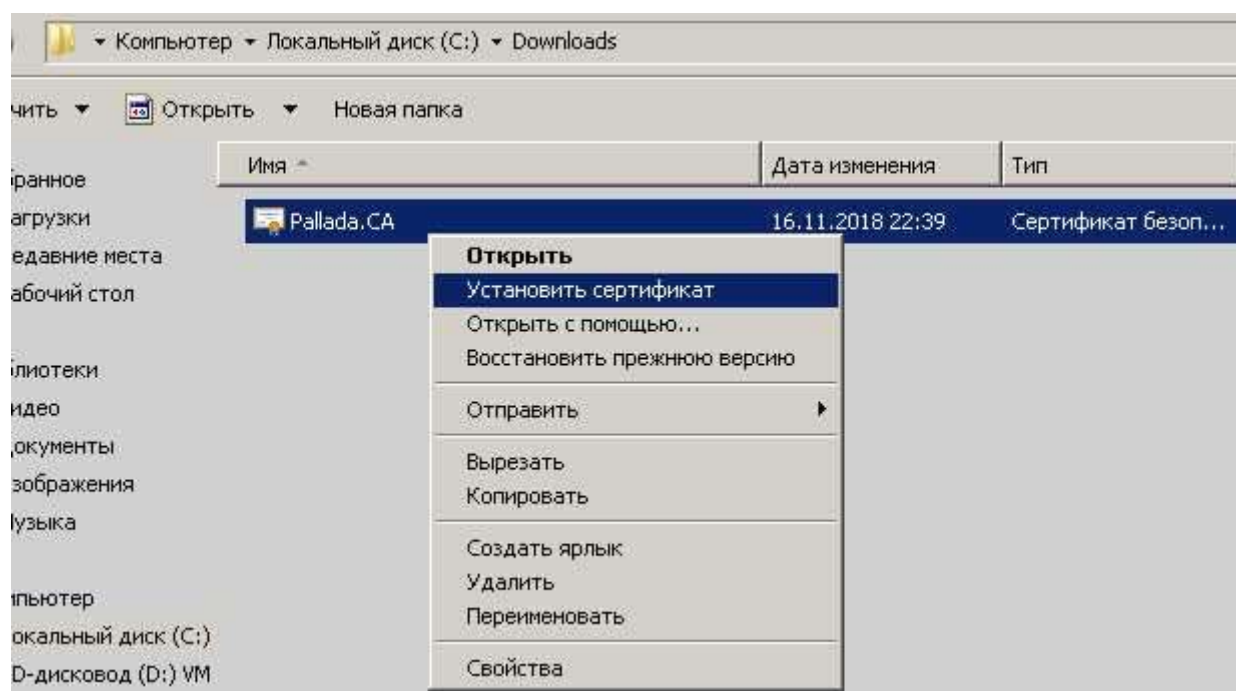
▸ Компьютер ▸ Локальный диск (C:) ▸ Downloads

чить ▾ Открыть ▾ Новая папка

бранное
агрузки
едавние места
абочий стол

блиотеки
идео
окументы
зображения
узыка

пьютер
окальный диск (C:)
D-дисковод (D:) VM

| Имя | Дата изменения | Тип |
|---|---|---|
| Pallada.CA | 16.11.2018 22:39 | Сертификат безоп... |

Открыть
Установить сертификат
Открыть с помощью...
Восстановить прежнюю версию
Отправить
Вырезать
Копировать
Создать ярлык
Удалить
Переименовать
Свойства